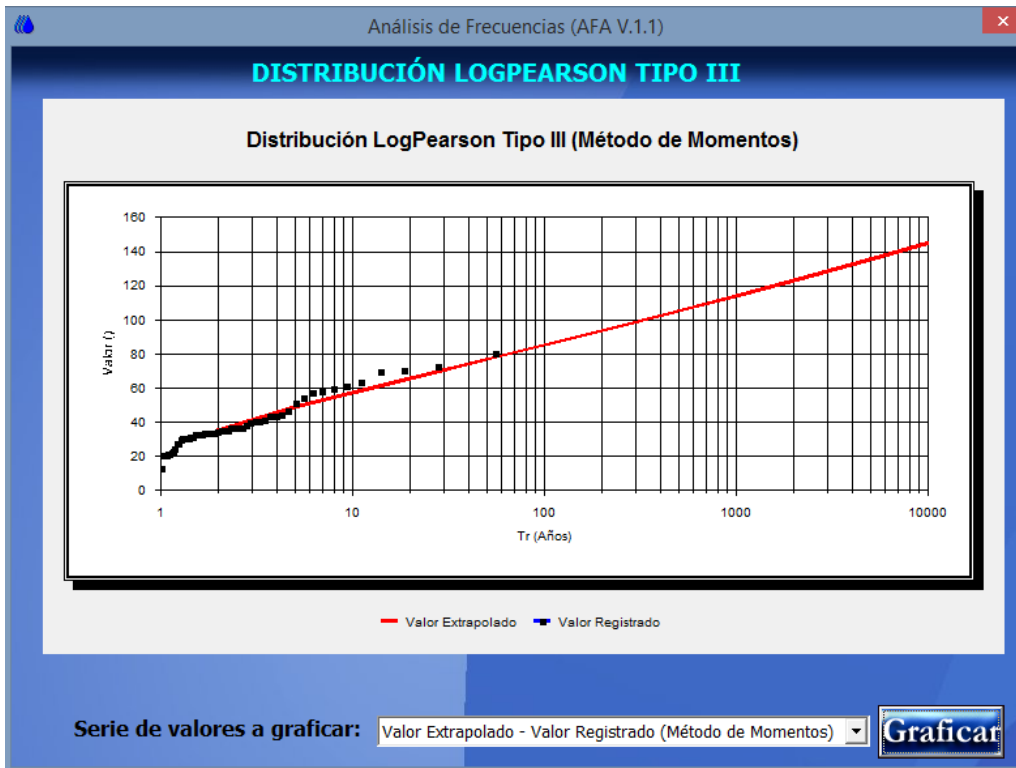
Análisis de Frecuencias (AFA V.1.1)

DISTRIBUCIÓN LOGPEARSON TIPO III

Distribución LogPearson Tipo III (Método de Momentos)

Valor ()

160
140
120
100
80
60
40
20
0

1
10
100
1000
10000

Tr (Años)

Valor Extrapolado
Valor Registrado

Serie de valores a graficar:
Valor Extrapolado - Valor Registrado (Método de Momentos)
Graficar